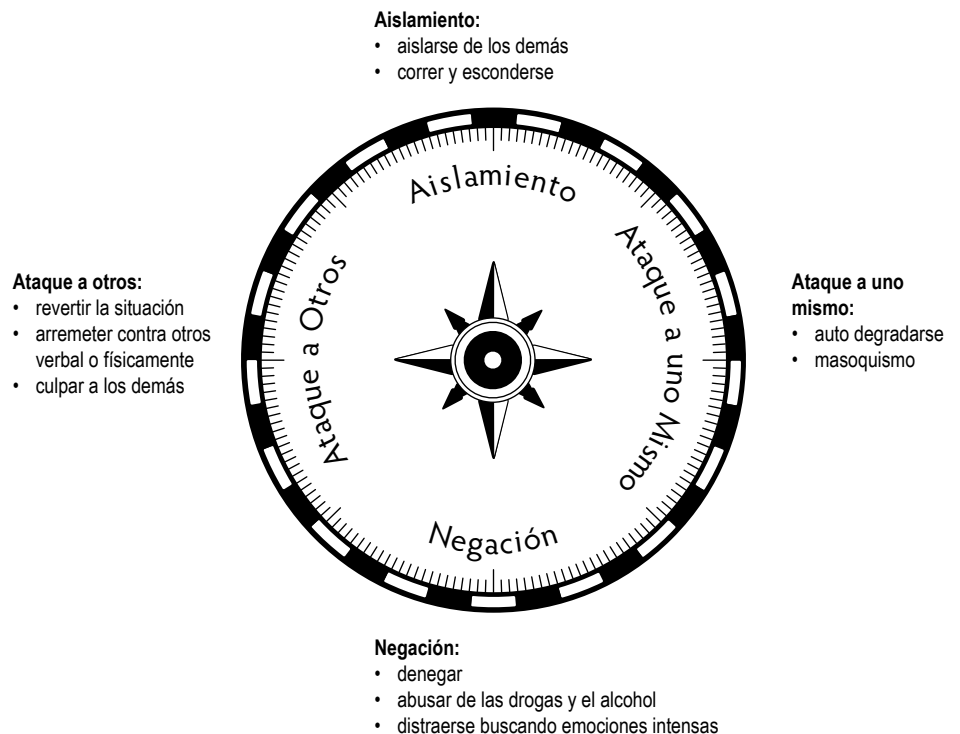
**Aislamiento:**
• aislarse de los demás
• correr y esconderse

Aislamiento

Ataque a otros:
• revertir la situación
• arremeter contra otros verbal o físicamente
• culpar a los demás

Ataque a Otros

Ataque a uno Mismo

Ataque a uno mismo:
• auto degradarse
• masoquismo

Negación

Negación:
• denegar
• abusar de las drogas y el alcohol
• distraerse buscando emociones intensas